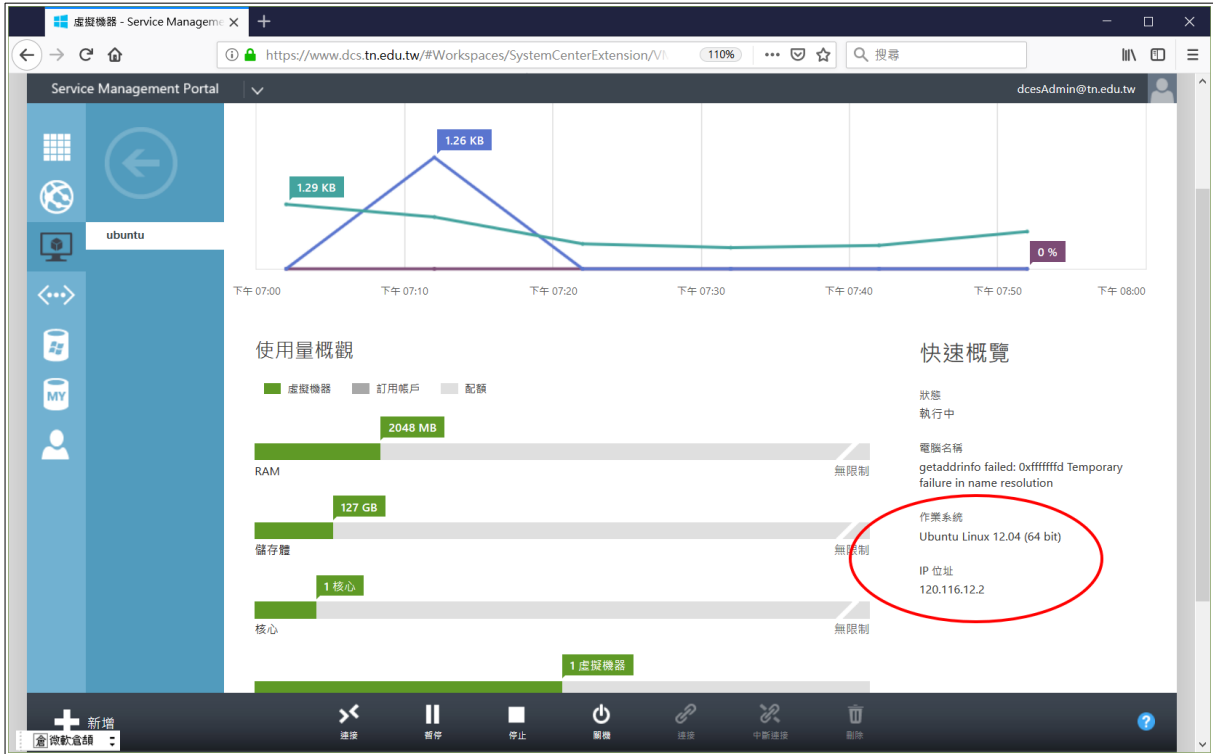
虛擬機器 - Service Manageme ×
+

https://www.dcs.tn.edu.tw/#Workspaces/SystemCenterExtension/VI
110%
搜尋

Service Management Portal
dcesAdmin@tn.edu.tw

ubuntu

1.26 KB
1.29 KB
0 %

下午 07:00
下午 07:10
下午 07:20
下午 07:30
下午 07:40
下午 07:50
下午 08:00

使用量概觀

虛擬機器
訂用帳戶
配額

2048 MB
RAM
無限制

127 GB
儲存體
無限制

1 核心
核心
無限制

1 虛擬機器

快速概覽

狀態
執行中

電腦名稱
getaddrinfo failed: 0xfffffffd Temporary failure in name resolution

作業系統
Ubuntu Linux 12.04 (64 bit)

IP 位址
120.116.12.2

新增
連接
暫停
停止
關機
連接
中斷連接
刪除

微軟倉頡